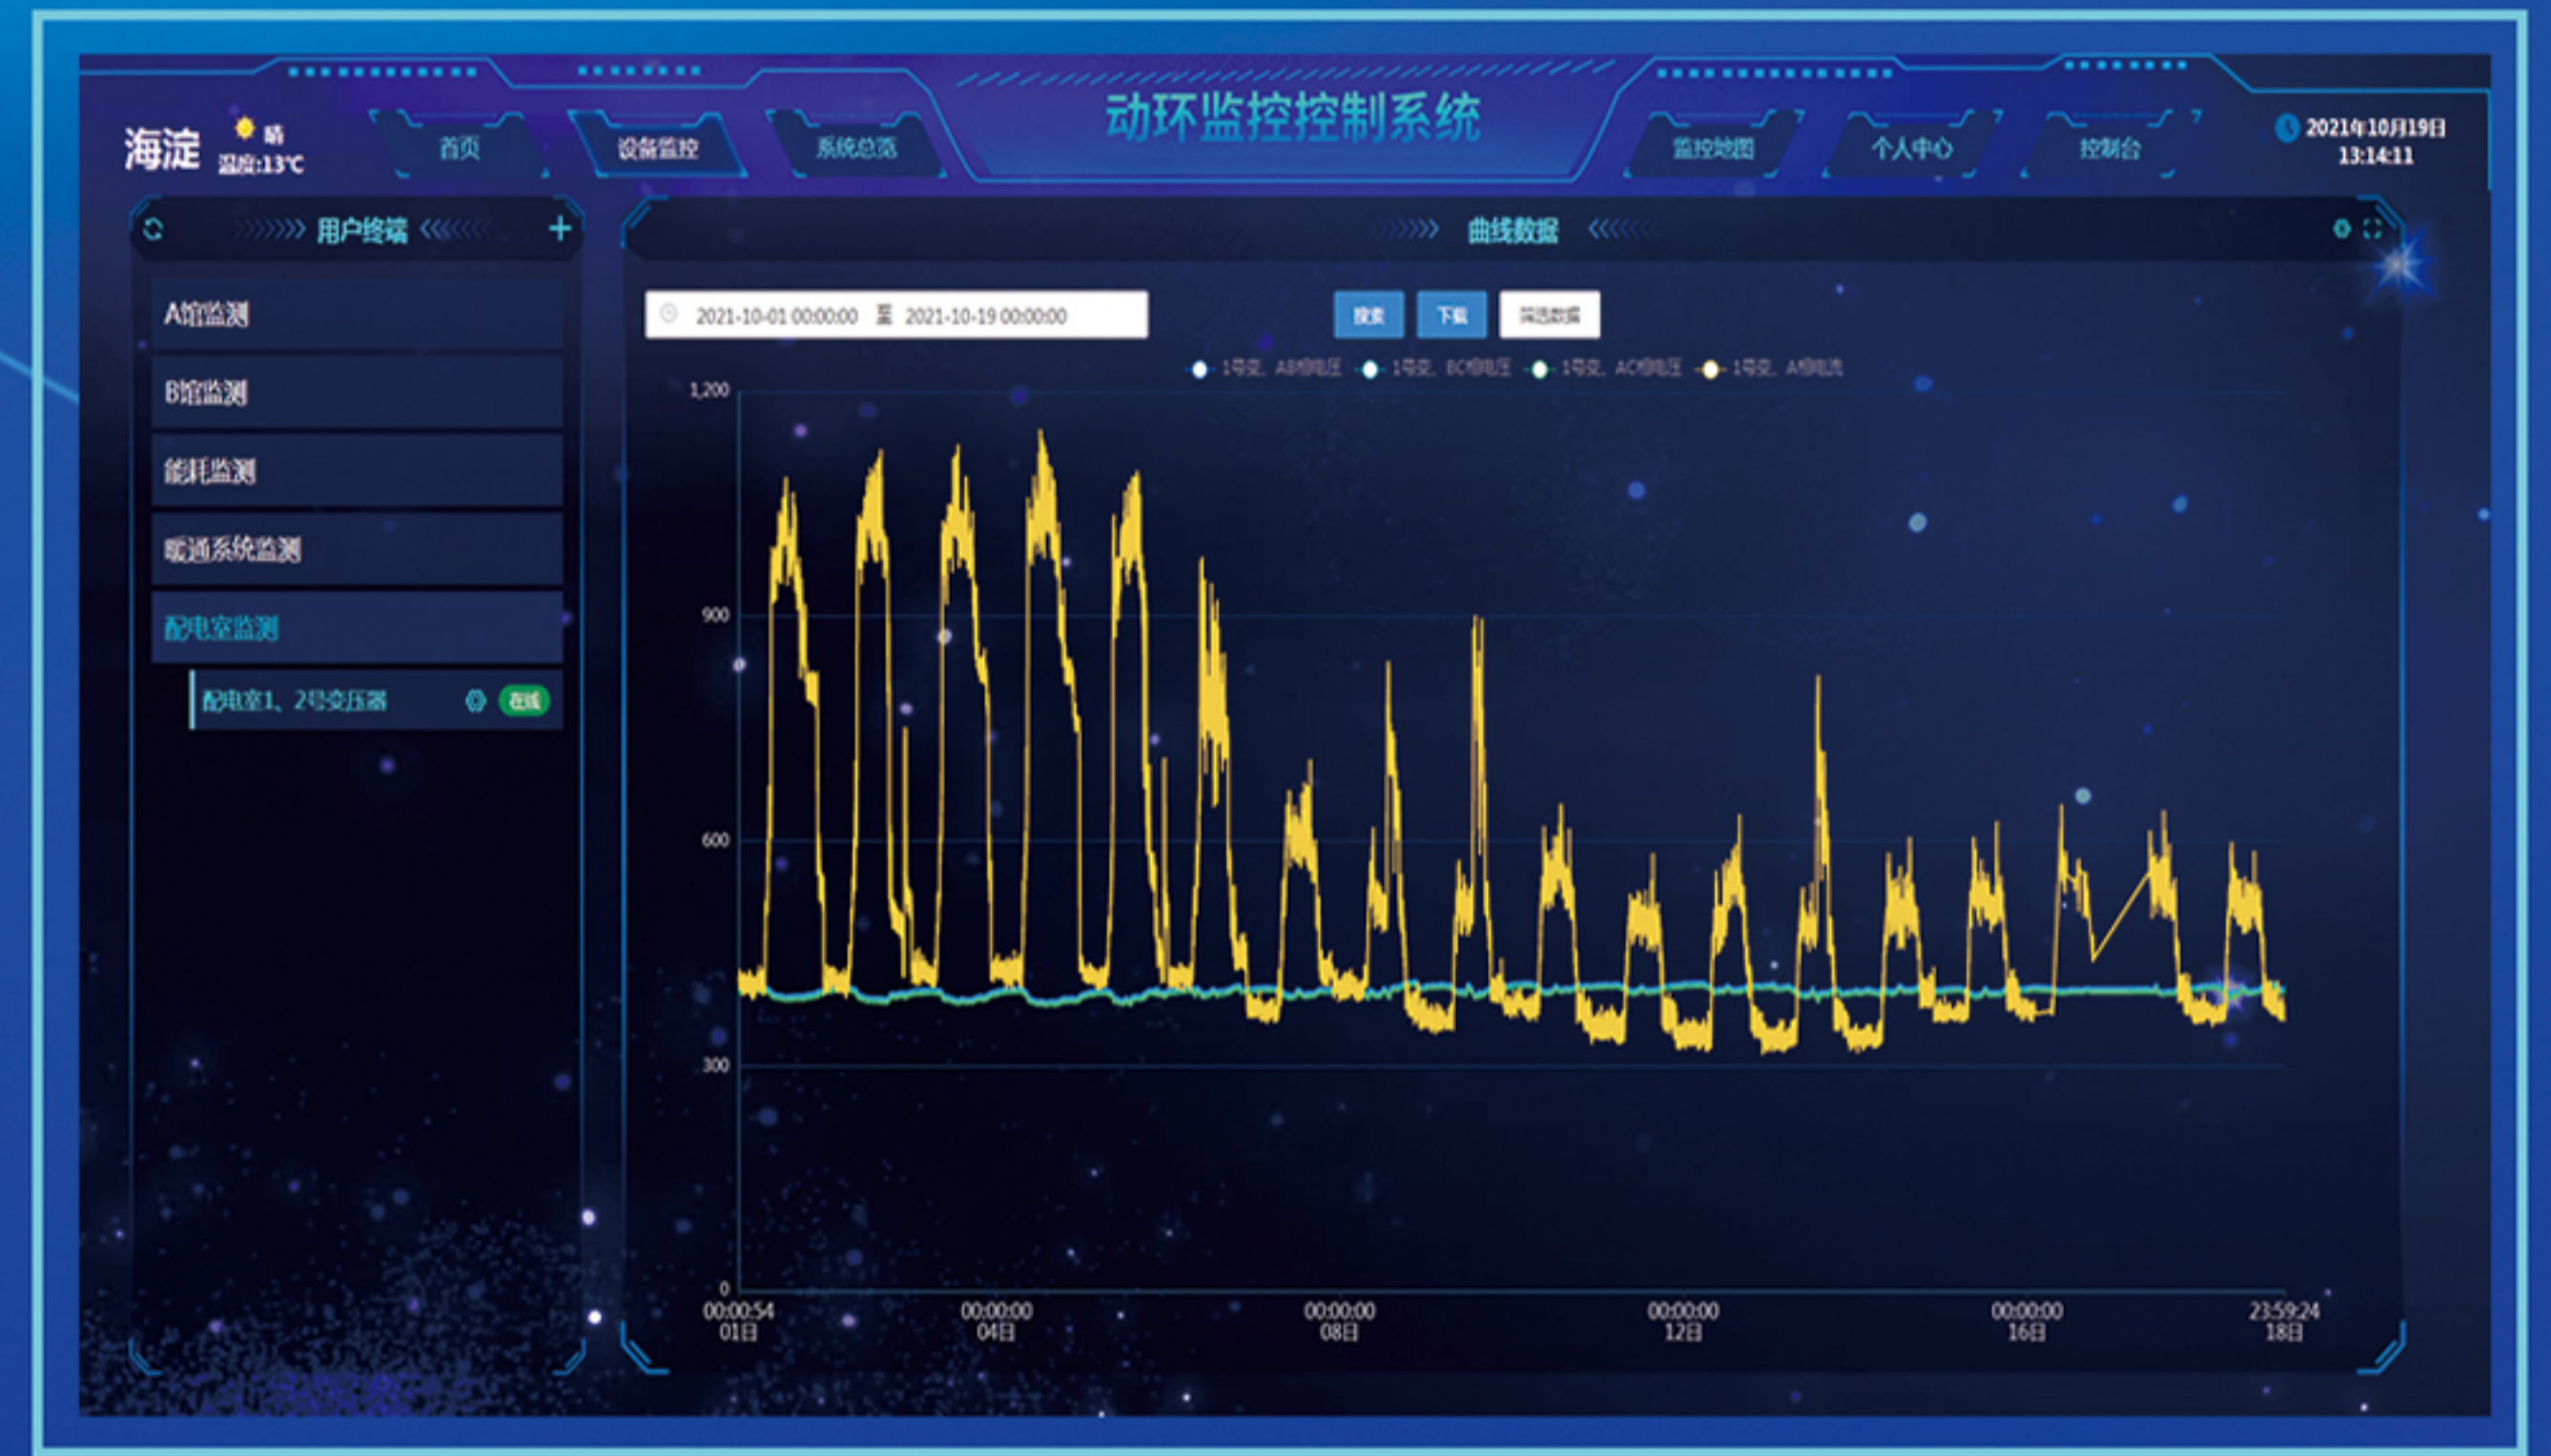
海淀 晴 温度:13℃

首页 设备监控 系统总览

动环监控控制系统

监控地图 个人中心 控制台

2021年10月19日 13:14:11

用户终端

A馆监测
B馆监测
能耗监测
暖通系统监测
配电室监测
配电室1、2号变压器 在线

曲线数据

2021-10-01 00:00:00 至 2021-10-19 00:00:00

搜索 下载 筛选数据

1号变、AB相电压 1号变、BC相电压 1号变、AC相电压 1号变、A相电流

1,200
900
600
300
0

00:00:54 01日
00:00:00 04日
00:00:00 08日
00:00:00 12日
00:00:00 16日
23:59:24 18日